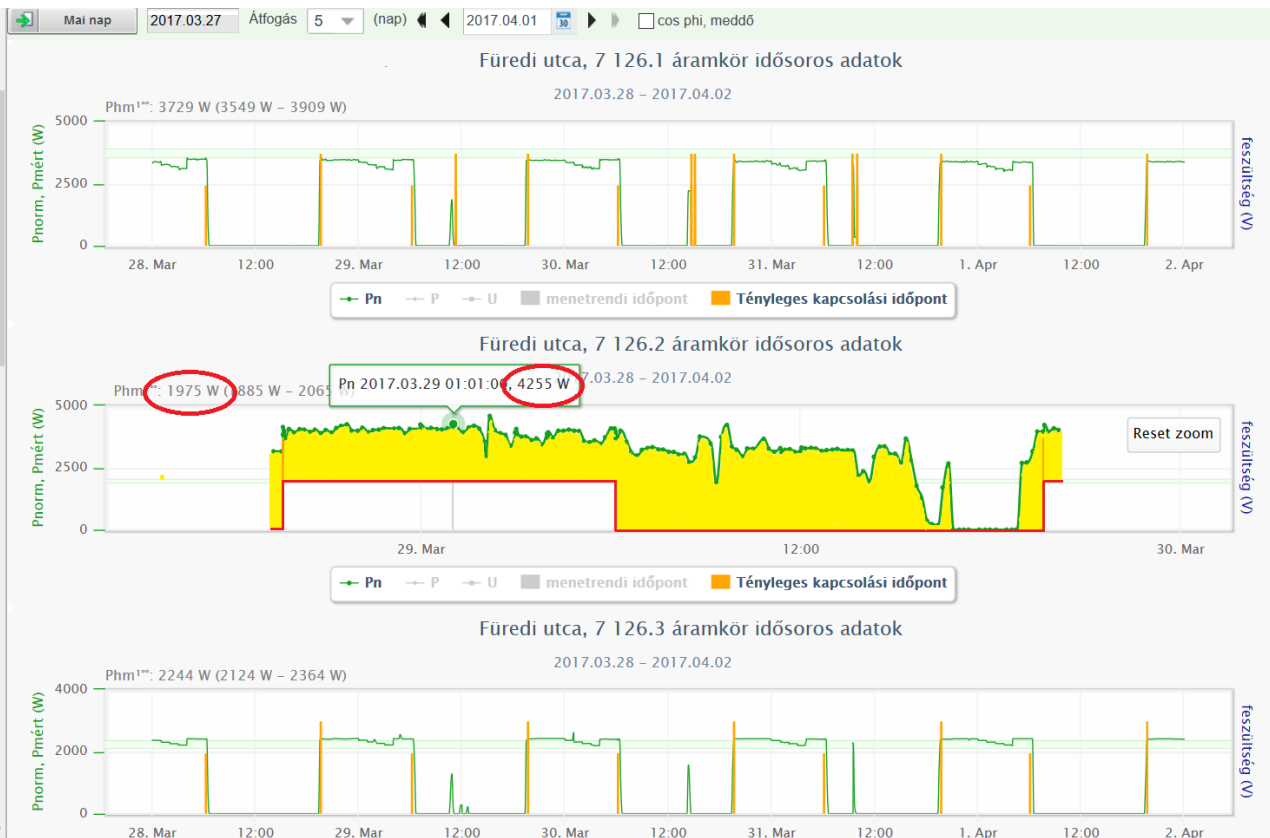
Mai nap 2017.03.27 Átfogás 5 (nap) 2017.04.01 cos phi, meddő

Füredi utca, 7 126.1 áramkör idősoros adatok

2017.03.28 – 2017.04.02

Phm¹ᵉᵐ: 3729 W (3549 W – 3909 W)

5000
2500
0

Pnorm, Pmért (W)

feszültség (V)

28. Mar 12:00 29. Mar 12:00 30. Mar 12:00 31. Mar 12:00 1. Apr 12:00 2. Apr

Pn P U menetrendi időpont Tényleges kapcsolási időpont

Füredi utca, 7 126.2 áramkör idősoros adatok

Phm¹ᵉᵐ: 1975 W (1885 W – 2065 W)

Pn 2017.03.29 01:01:00, 4255 W

2017.03.28 – 2017.04.02

5000
2500
0

Pnorm, Pmért (W)

Reset zoom

feszültség (V)

29. Mar 12:00 30. Mar

Pn P U menetrendi időpont Tényleges kapcsolási időpont

Füredi utca, 7 126.3 áramkör idősoros adatok

2017.03.28 – 2017.04.02

Phm¹ᵉᵐ: 2244 W (2124 W – 2364 W)

4000
2000
0

Pnorm, Pmért (W)

feszültség (V)

28. Mar 12:00 29. Mar 12:00 30. Mar 12:00 31. Mar 12:00 1. Apr 12:00 2. Apr